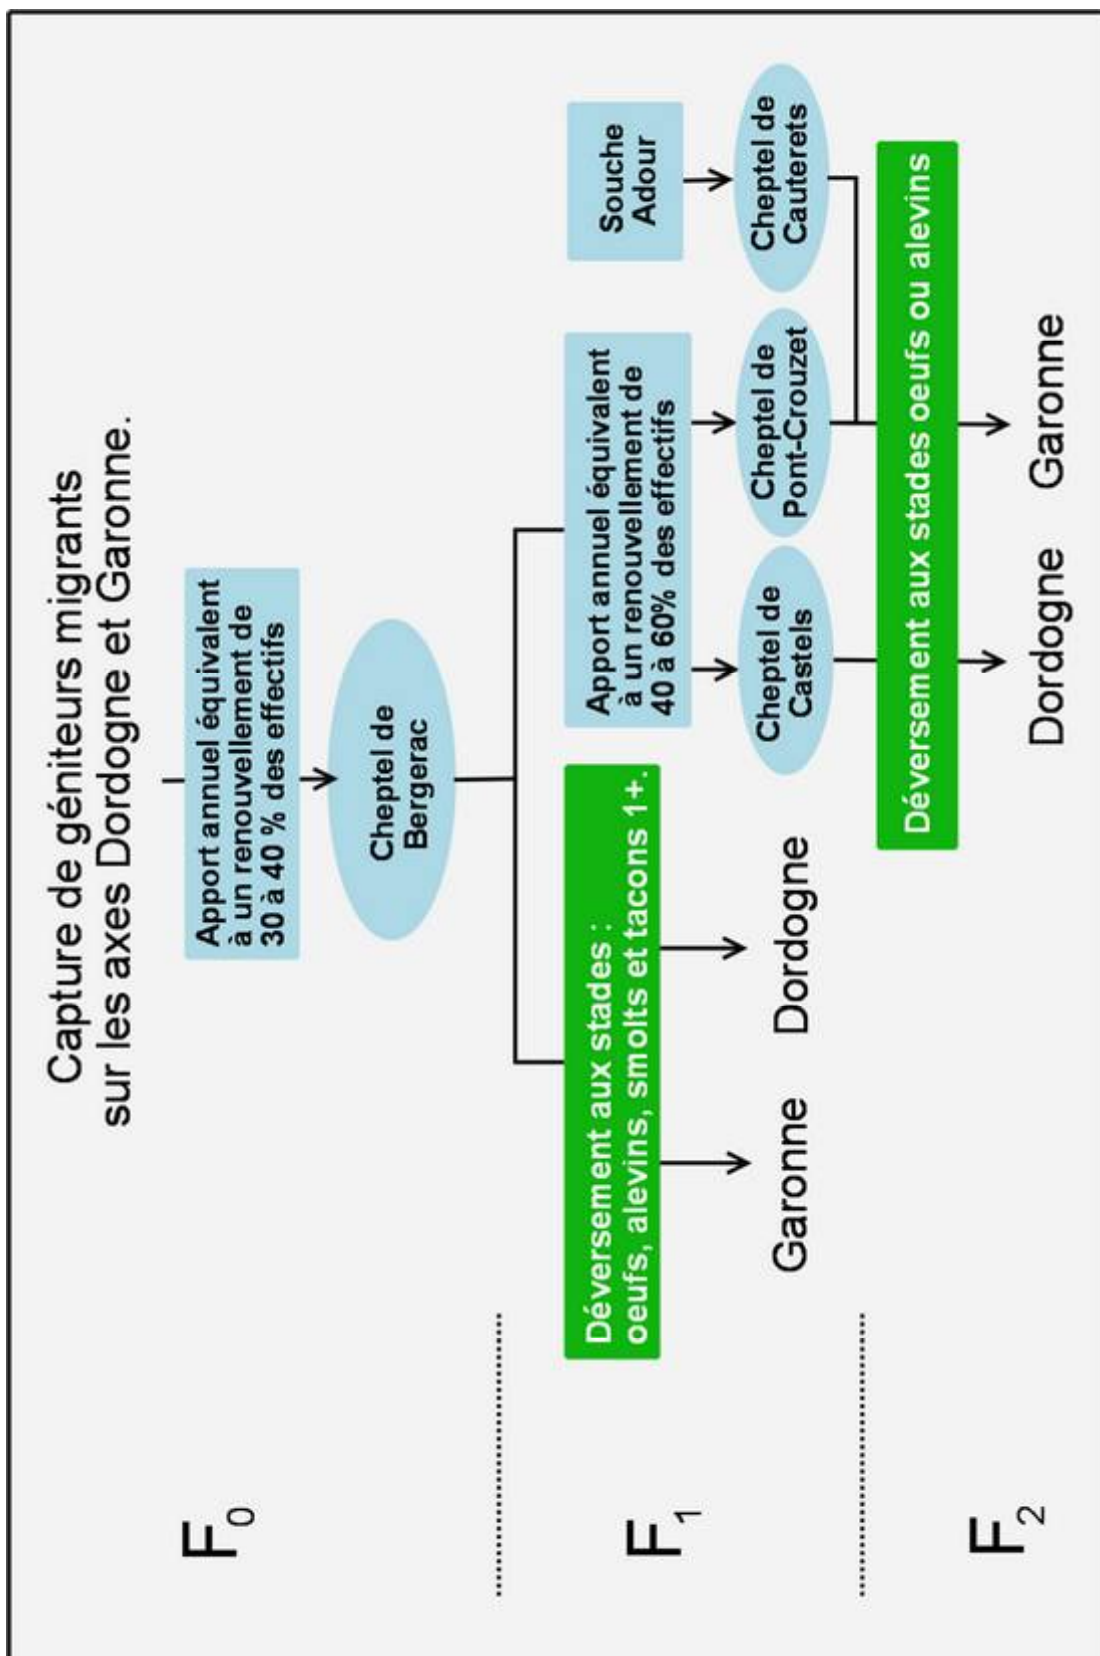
Capture de géniteurs migrants sur les axes Dordogne et Garonne.

$F_0$

Apport annuel équivalent à un renouvellement de 30 à 40 % des effectifs

Cheptel de Bergerac

$F_1$

Déversement aux stades : oeufs, alevins, smolts et tacons 1+.

Garonne

Dordogne

Apport annuel équivalent à un renouvellement de 40 à 60% des effectifs

Souche Adour

Cheptel de Castels

Cheptel de Pont-Crouzet

Cheptel de Cauterets

$F_2$

Déversement aux stades oeufs ou alevins

Dordogne

Garonne